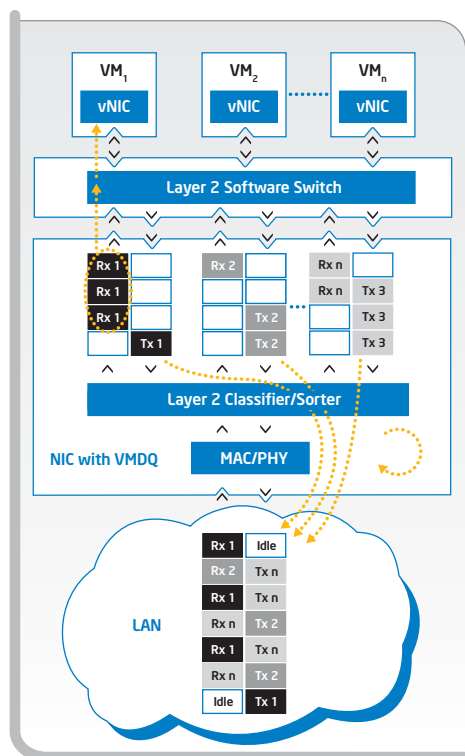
VM$_1$
vNIC

VM$_2$
vNIC

VM$_n$
vNIC

Layer 2 Software Switch

Rx 1
Rx 1
Rx 1
Tx 1

Rx 2
Tx 2
Tx 2

Rx n
Rx n
Tx 3
Tx 3
Tx 3

Layer 2 Classifier/Sorter

NIC with VMDQ

MAC/PHY

LAN

| | |
|---|---|
| Rx 1 | Idle |
| Rx 2 | Tx n |
| Rx 1 | Tx n |
| Rx n | Tx 2 |
| Rx 1 | Tx n |
| Rx n | Tx 2 |
| Idle | Tx 1 |